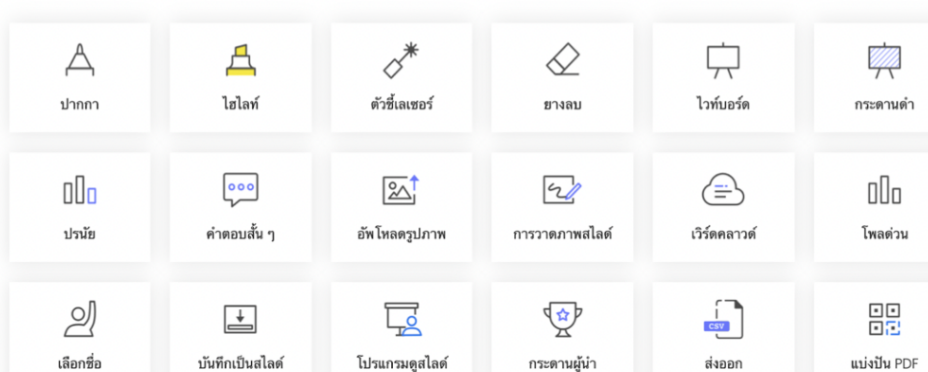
ปากกา

ไฮไลท์

ตัวชี้เลเซอร์

ยางลบ

ไวท์บอร์ด

กระดานดำ

ปรนัย

คำตอบสั้น ๆ

อัพโหลดรูปภาพ

การวาดภาพสไลด์

เวิร์ดคลาวด์

โพลด่วน

เลือกชื่อ

บันทึกเป็นสไลด์

โปรแกรมดูสไลด์

กระดานผู้นำ

CSV

ส่งออก

แบ่งปัน PDF